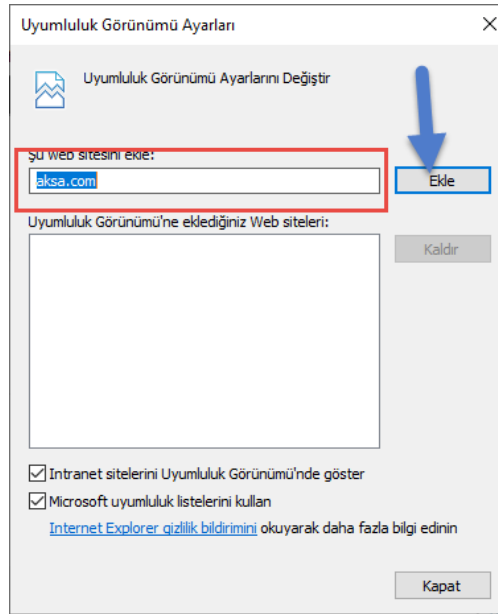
Uyumluluk Görünümü Ayarları

×

Uyumluluk Görünümü Ayarlarını Değiştir

Şu web sitesini ekle:

aksa.com

Ekle

Uyumluluk Görünümü'ne eklediğiniz Web siteleri:

Kaldır

☑ Intranet sitelerini Uyumluluk Görünümü'nde göster

☑ Microsoft uyumluluk listelerini kullan

Internet Explorer gizlilik bildirimini okuyarak daha fazla bilgi edinin

Kapat